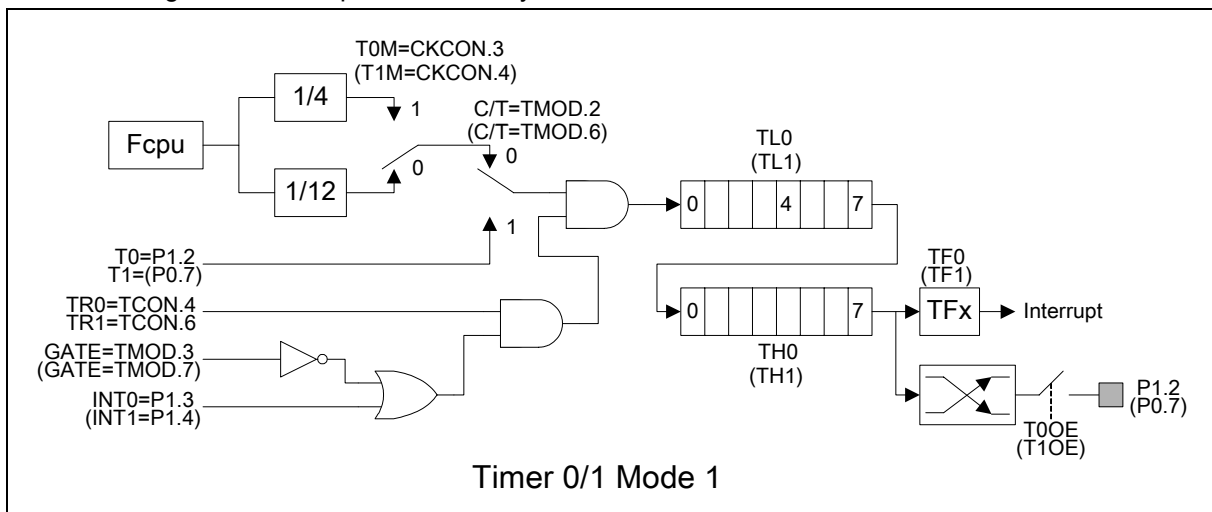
T0M=CKCON.3
(T1M=CKCON.4)

1/4

1

Fcpu

C/T=TMOD.2
(C/T=TMOD.6)

0

0

1/12

TL0
(TL1)

0 4 7

1

T0=P1.2
T1=(P0.7)

TF0
(TF1)

TR0=TCON.4
TR1=TCON.6

0 7

TFx

Interrupt

GATE=TMOD.3
(GATE=TMOD.7)

TH0
(TH1)

INT0=P1.3
(INT1=P1.4)

P1.2
(P0.7)

T0OE
(T1OE)

Timer 0/1 Mode 1